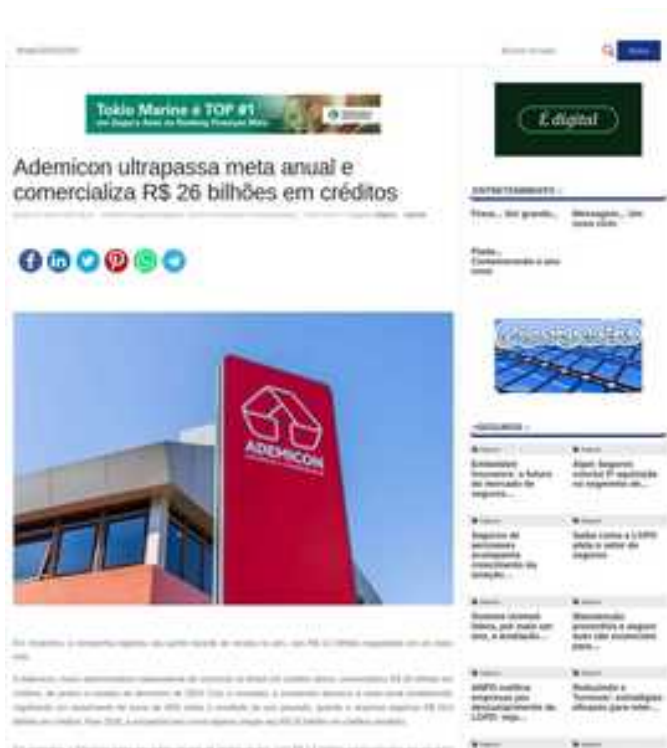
Tokio Marine é TOP #1

Ademicon ultrapassa meta anual e comercializa R$ 26 bilhões em créditos

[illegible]

E.digital

ENTRETENIMENTO

Fisco... Sol grande...

Mensagens... Um novo ciclo

Festa... Comemorando o seu início

SEGUROS

ADEMICON

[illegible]